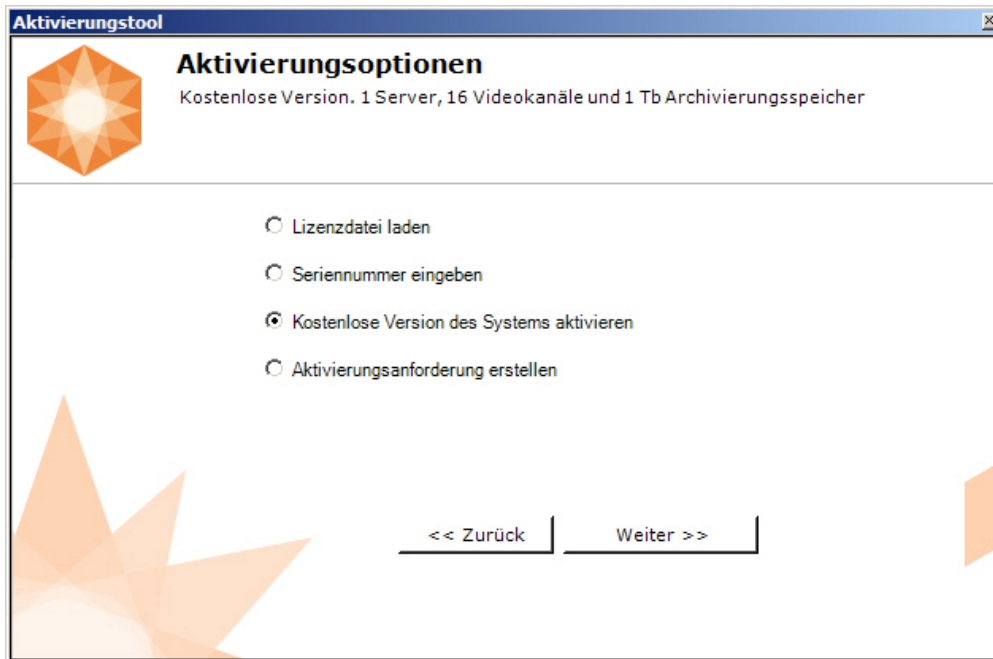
Aktivierungstool

Aktivierungsoptionen

Kostenlose Version. 1 Server, 16 Videokanäle und 1 Tb Archivierungsspeicher

Lizenzdatei laden

Seriennummer eingeben

Kostenlose Version des Systems aktivieren

Aktivierungsanforderung erstellen

<< Zurück

Weiter >>